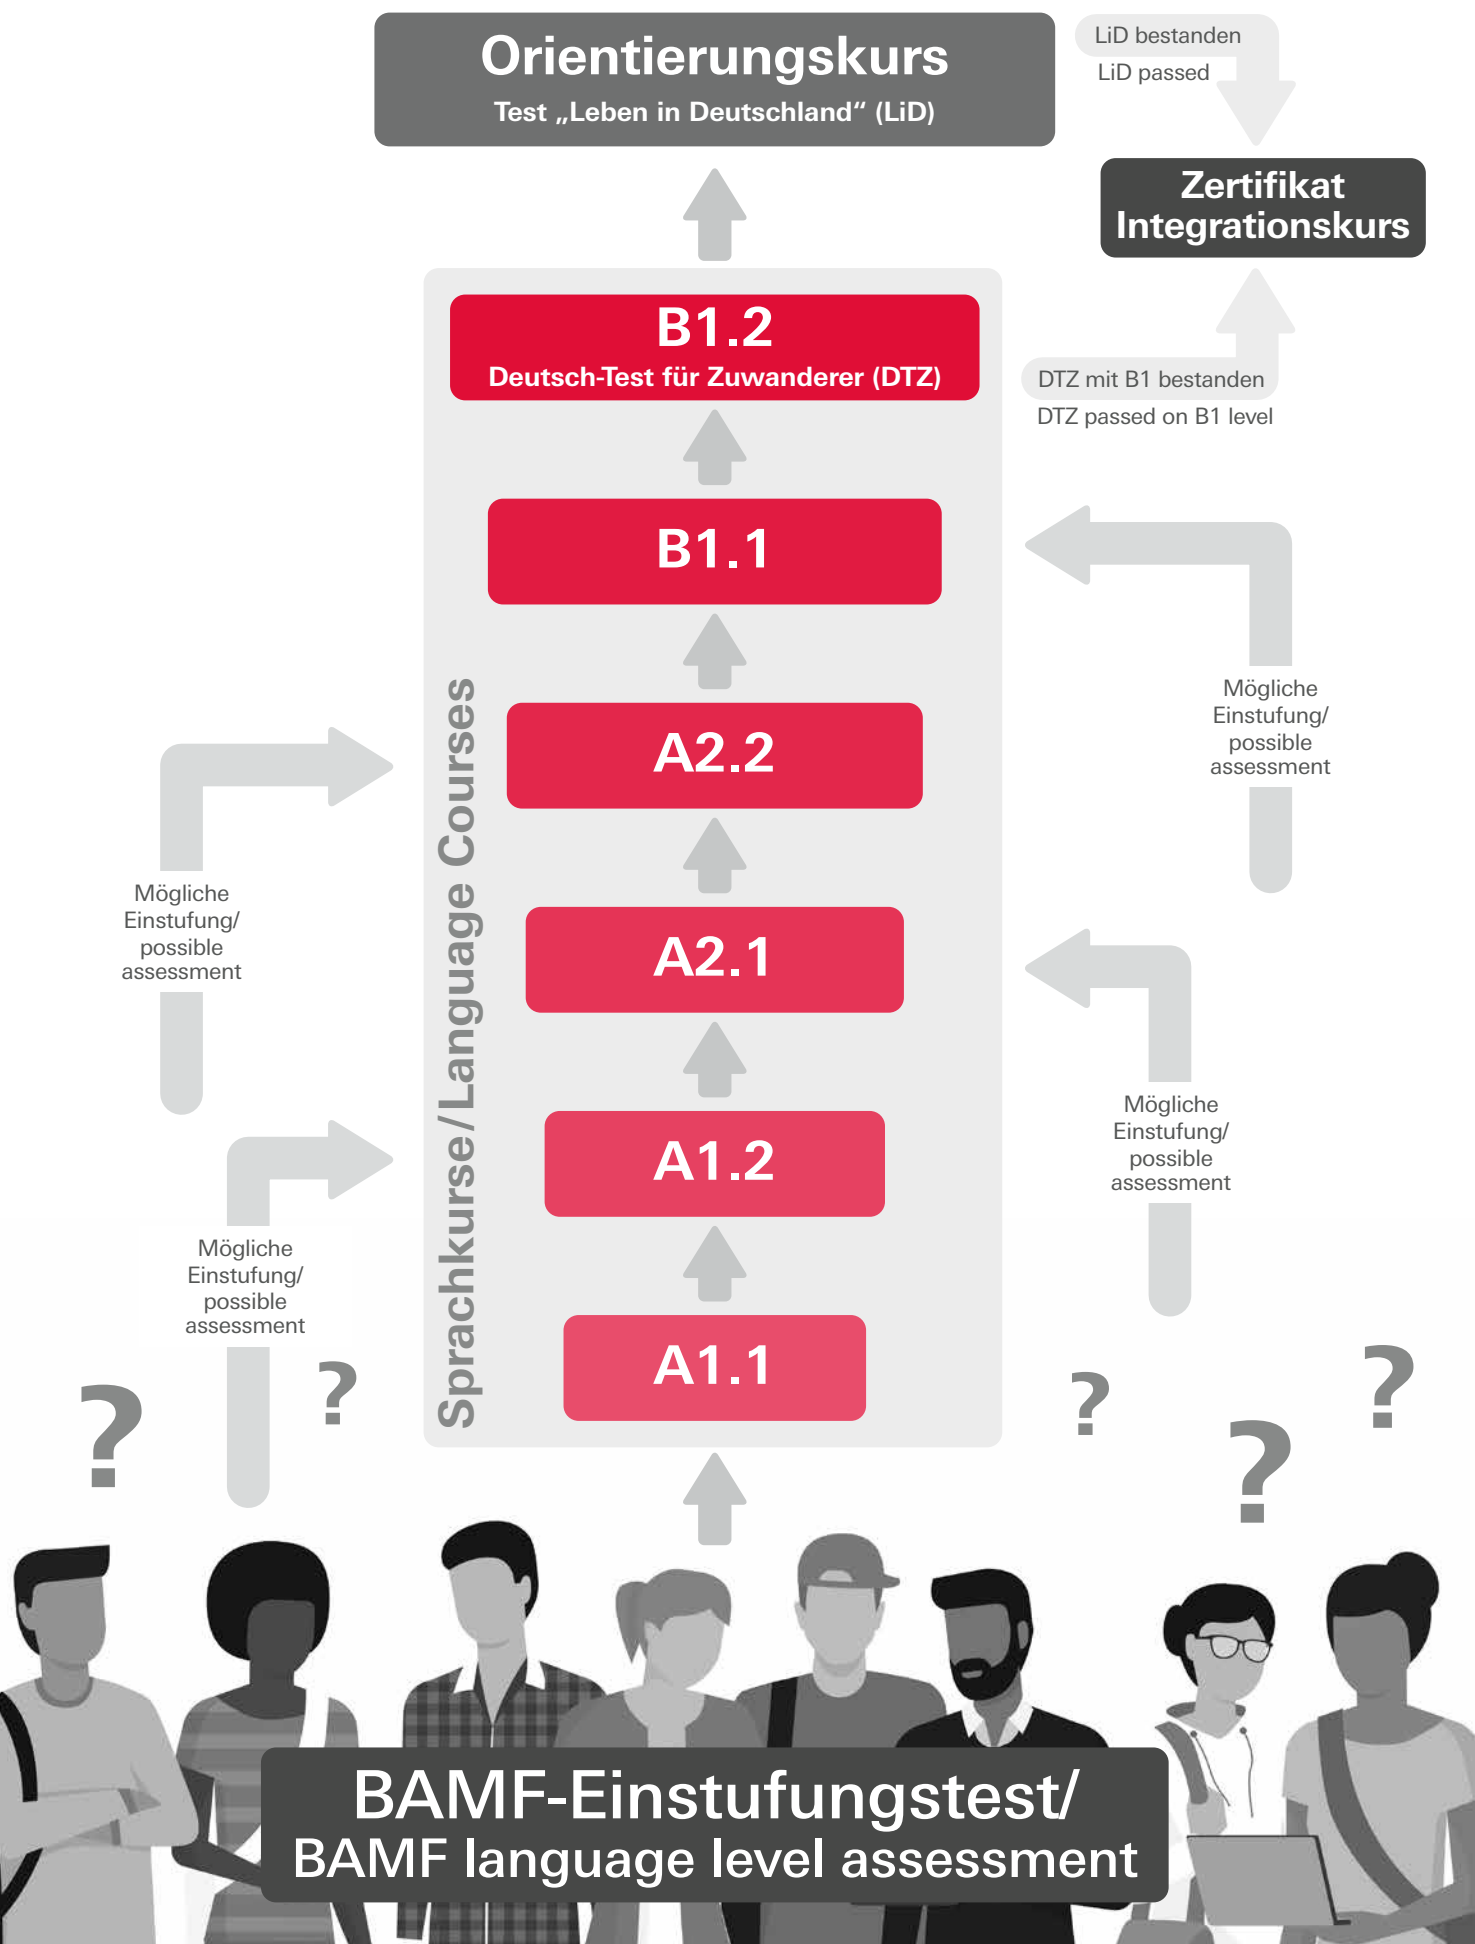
Orientierungskurs
Test „Leben in Deutschland“ (LiD)

LiD bestanden
LiD passed

Zertifikat Integrationskurs

Sprachkurse/Language Courses

B1.2
Deutsch-Test für Zuwanderer (DTZ)

DTZ mit B1 bestanden
DTZ passed on B1 level

B1.1

A2.2

A2.1

A1.2

A1.1

Mögliche Einstufung/ possible assessment

Mögliche Einstufung/ possible assessment

Mögliche Einstufung/ possible assessment

Mögliche Einstufung/ possible assessment

?

?

?

?

?

BAMF-Einstufungstest/
BAMF language level assessment